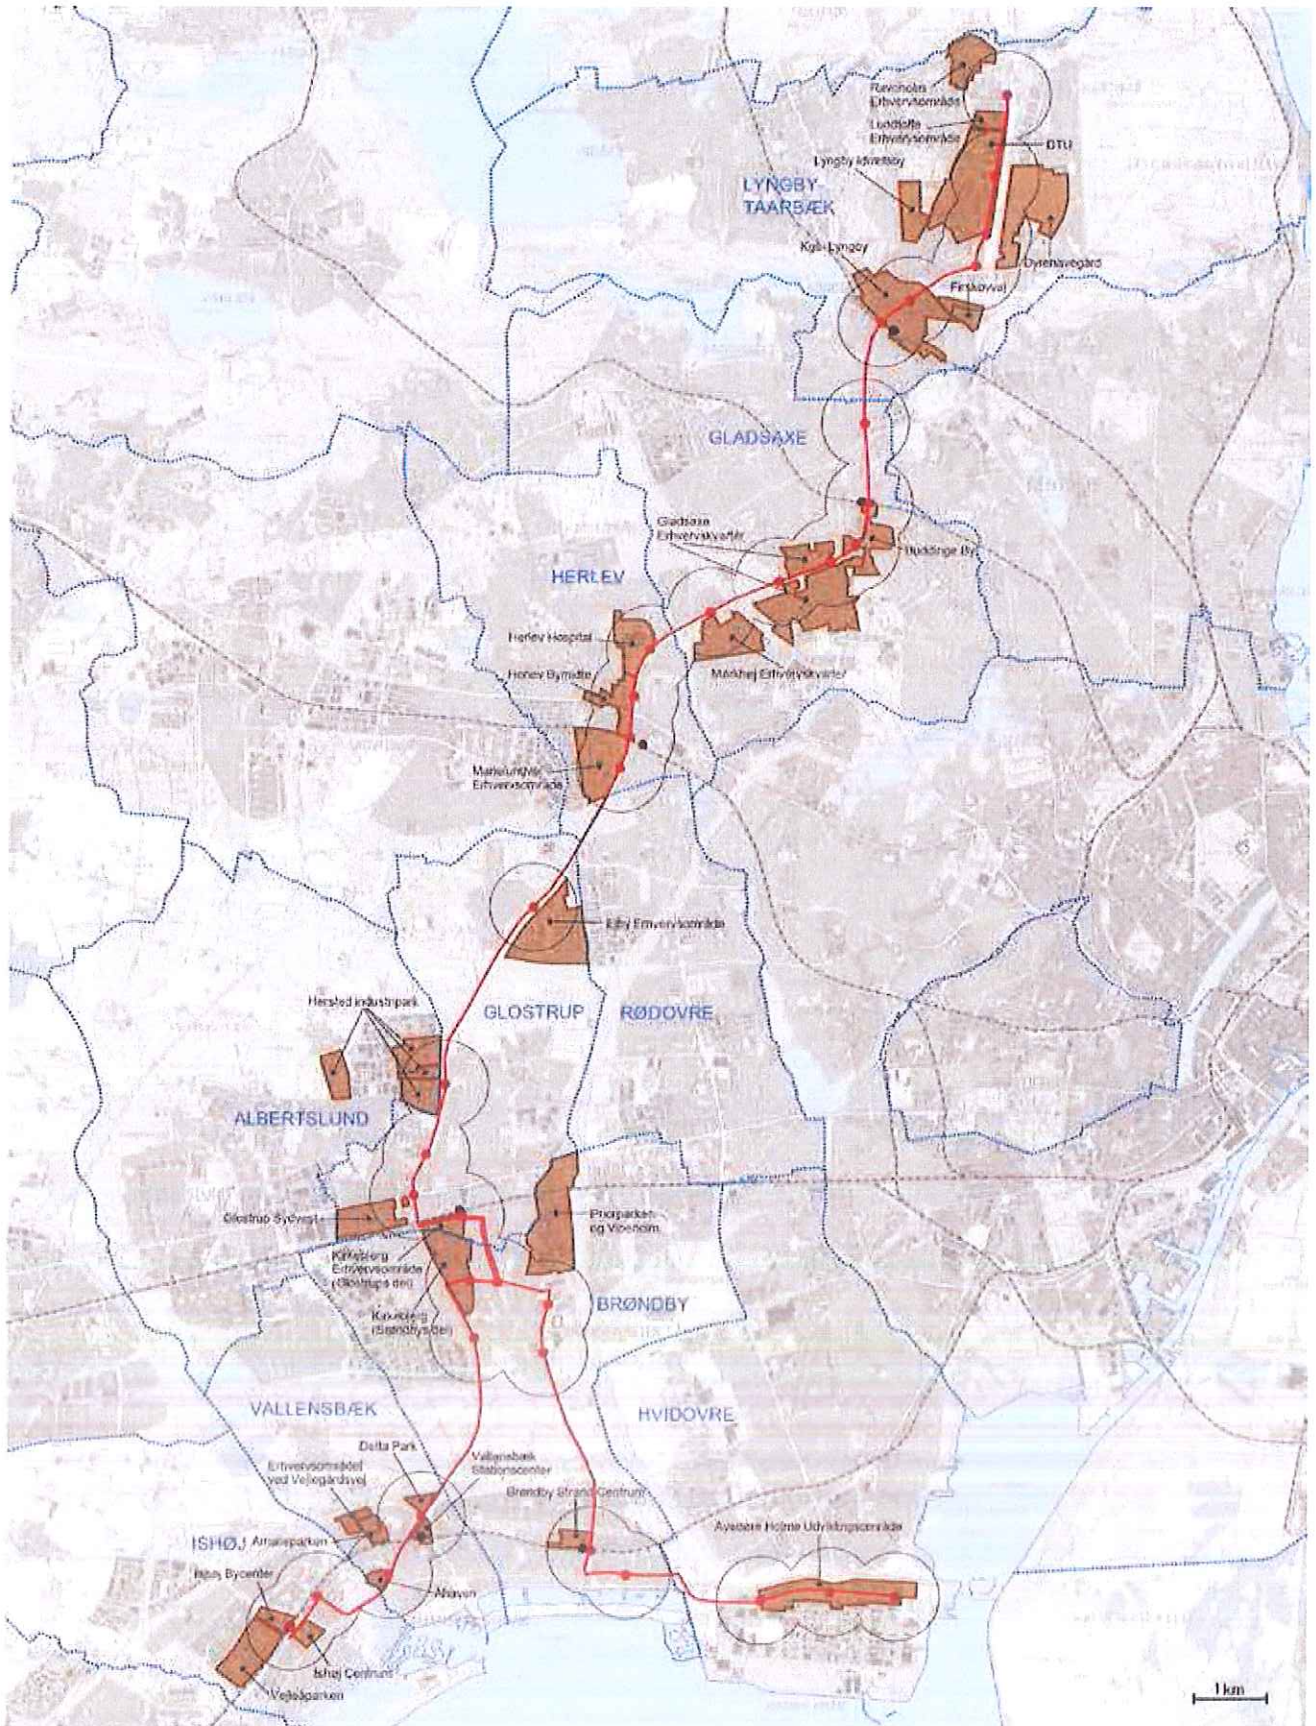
Ravnholm Erhvervsområde
Lundtofte Erhvervsområde
DTU
Lyngby Idrætsby
LYNGBY-TAARBÆK
Kgs. Lyngby
Firskovvej
Dyrehavegård
GLADSAXE
Gladsaxe Erhvervskvarter
Buddinge By
HERLEV
Herlev Hospital
Herlev Bymidte
Mørkhøj Erhvervskvarter
Marielundvej Erhvervsområde
Ejby Erhvervsområde
GLOSTRUP
RØDOVRE
Hersted Industripark
ALBERTSLUND
Glostrup Sydvest
Priorparken og Vibeholm
Kirkebjerg Erhvervsområde (Glostrups del)
Kirkebjerg (Brøndbys del)
BRØNDBY
VALLENSBÆK
HVIDOVRE
Delta Park
Erhvervsområdet ved Vejlegårdsvej
Vallensbæk Stationscenter
Brøndby Strand Centrum
Avedøre Holme Udviklingsområde
ISHØJ
Ishøj Bycenter
Arkenparken
Ishøj Centrum
Vejleåparken
1 km